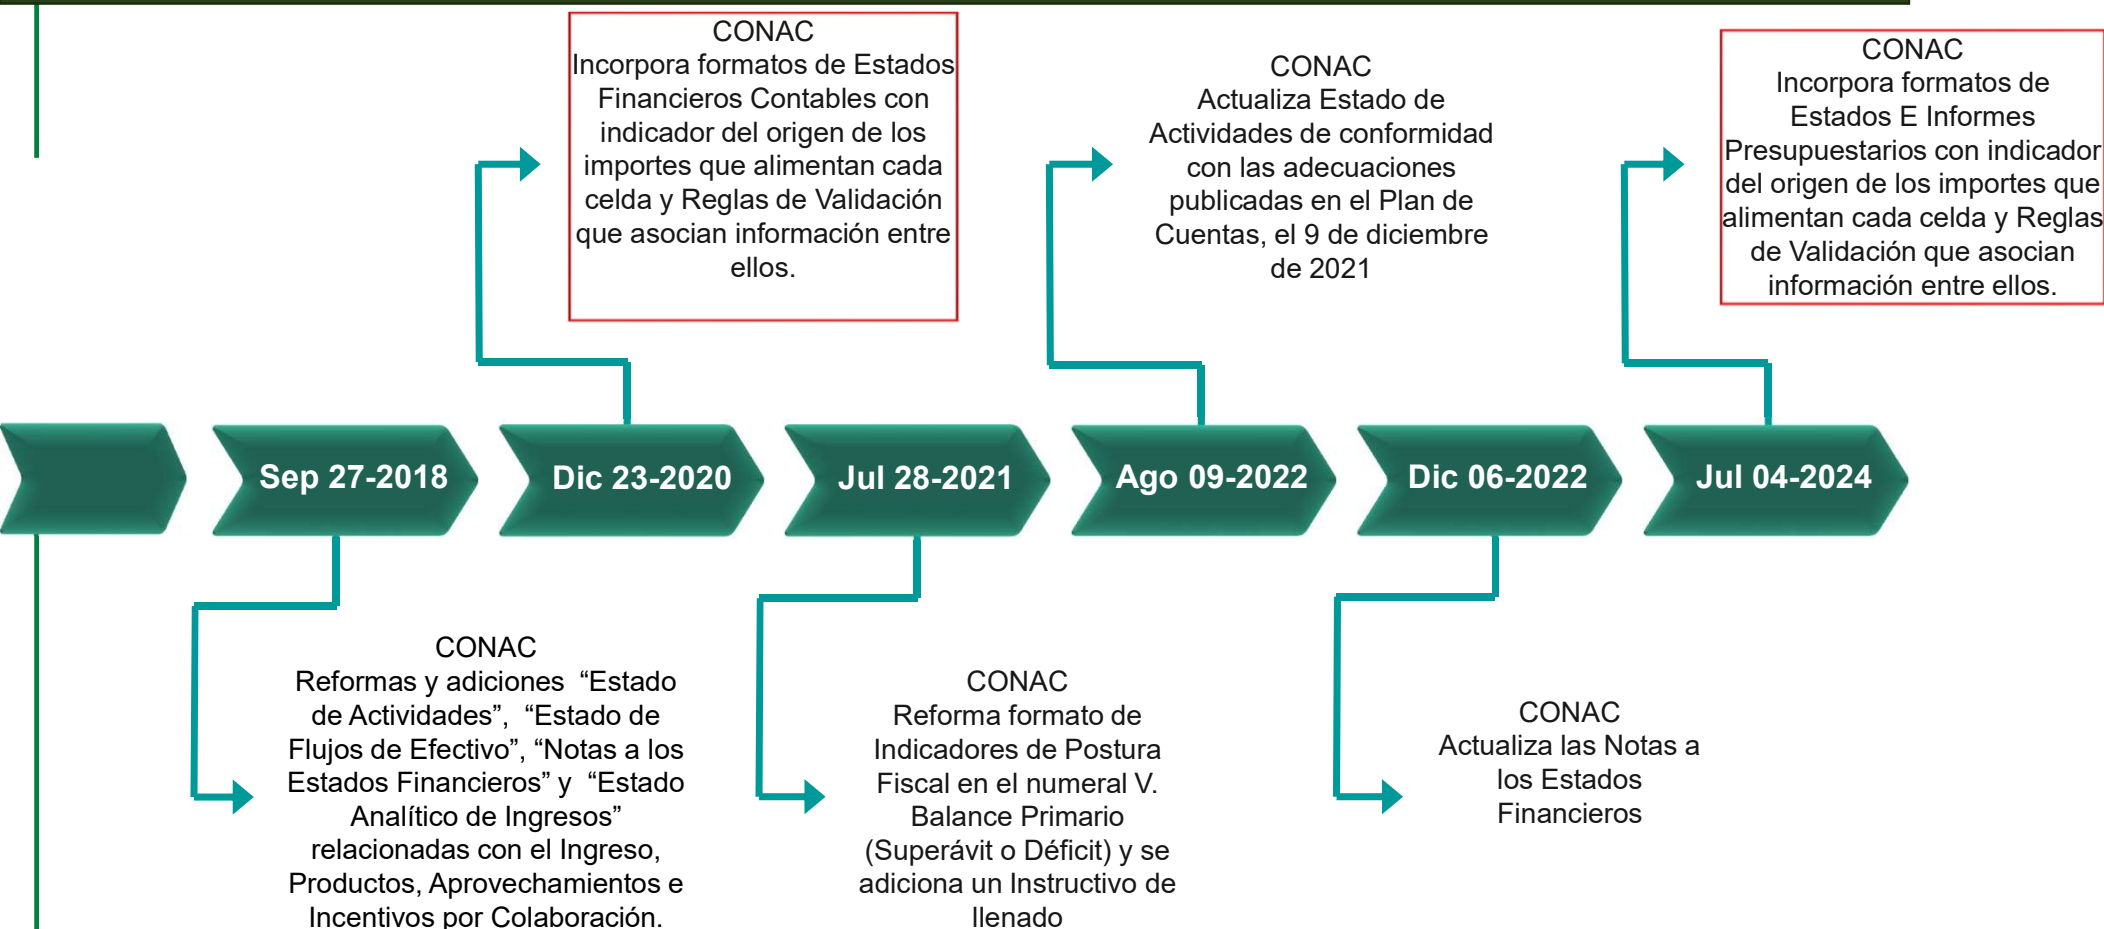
CONAC
Incorpora formatos de Estados Financieros Contables con indicador del origen de los importes que alimentan cada celda y Reglas de Validación que asocian información entre ellos.

CONAC
Actualiza Estado de Actividades de conformidad con las adecuaciones publicadas en el Plan de Cuentas, el 9 de diciembre de 2021

CONAC
Incorpora formatos de Estados E Informes Presupuestarios con indicador del origen de los importes que alimentan cada celda y Reglas de Validación que asocian información entre ellos.

Sep 27-2018

Dic 23-2020

Jul 28-2021

Ago 09-2022

Dic 06-2022

Jul 04-2024

CONAC
Reformas y adiciones “Estado de Actividades”, “Estado de Flujos de Efectivo”, “Notas a los Estados Financieros” y “Estado Analítico de Ingresos” relacionadas con el Ingreso, Productos, Aprovechamientos e Incentivos por Colaboración.

CONAC
Reforma formato de Indicadores de Postura Fiscal en el numeral V. Balance Primario (Superávit o Déficit) y se adiciona un Instructivo de llenado

CONAC
Actualiza las Notas a los Estados Financieros